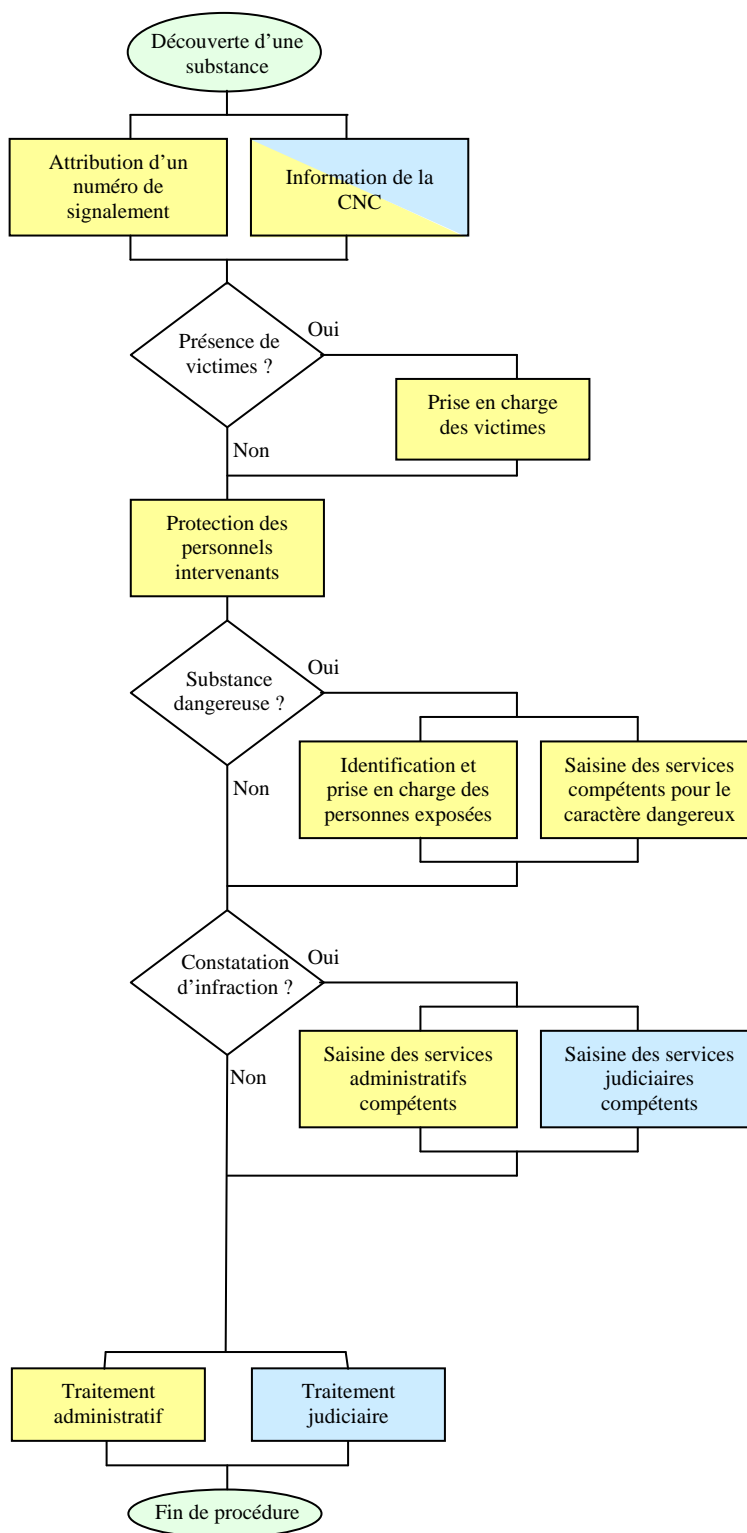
Découverte d'une substance

Attribution d'un numéro de signalement

Information de la CNC

Présence de victimes ?

Oui

Prise en charge des victimes

Non

Protection des personnels intervenants

Substance dangereuse ?

Oui

Identification et prise en charge des personnes exposées

Saisine des services compétents pour le caractère dangereux

Non

Constatation d'infraction ?

Oui

Saisine des services administratifs compétents

Saisine des services judiciaires compétents

Non

Traitement administratif

Traitement judiciaire

Fin de procédure